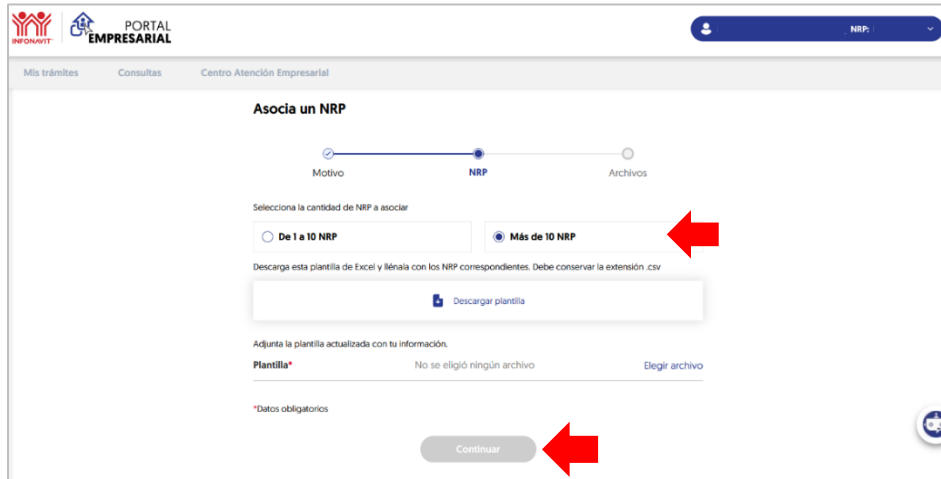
INFONAVIT PORTAL EMPRESARIAL

NRP:

Mis trámites Consultas Centro Atención Empresarial

Asocia un NRP

Motivo NRP Archivos

Selecciona la cantidad de NRP a asociar

De 1 a 10 NRP

Más de 10 NRP

Descarga esta plantilla de Excel y llénala con los NRP correspondientes. Debe conservar la extensión .csv

Descargar plantilla

Adjunta la plantilla actualizada con tu información.

Plantilla* No se eligió ningún archivo Elegir archivo

*Datos obligatorios

Continuar